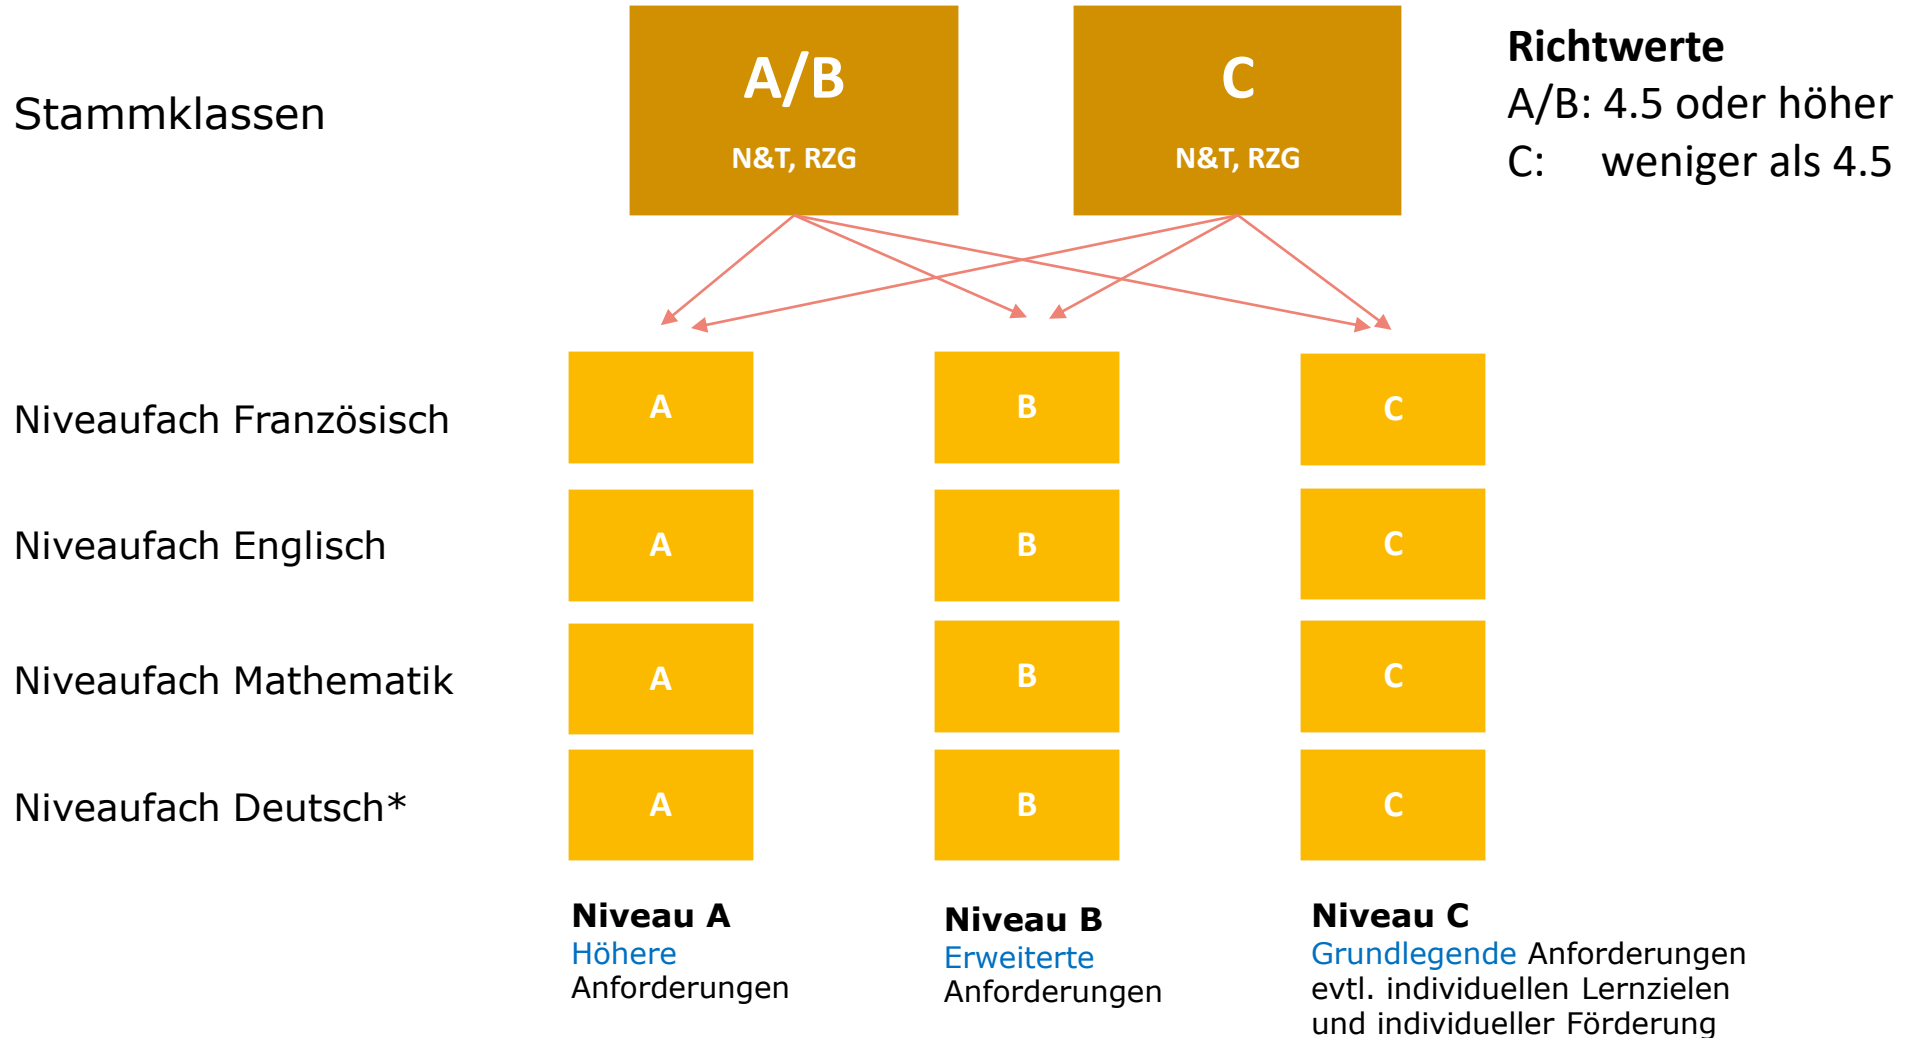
Stammklassen

A/B
N&T, RZG

C
N&T, RZG

**Richtwerte**
A/B: 4.5 oder höher
C: weniger als 4.5

Niveaufach Französisch
A
B
C

Niveaufach Englisch
A
B
C

Niveaufach Mathematik
A
B
C

Niveaufach Deutsch*
A
B
C

**Niveau A**
Höhere Anforderungen

**Niveau B**
Erweiterte Anforderungen

**Niveau C**
Grundlegende Anforderungen evtl. individuellen Lernzielen und individueller Förderung